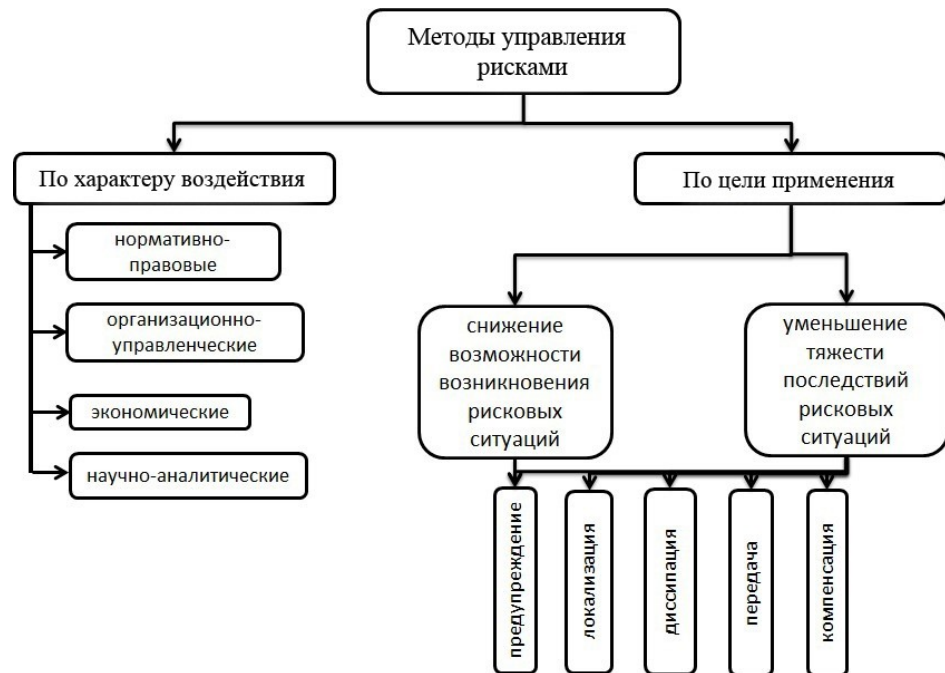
Методы управления рисками

По характеру воздействия

нормативно-правовые

организационно-управленческие

экономические

научно-аналитические

По цели применения

снижение возможности возникновения рисковых ситуаций

уменьшение тяжести последствий рисковых ситуаций

предупреждение

локализация

диссипация

передача

компенсация